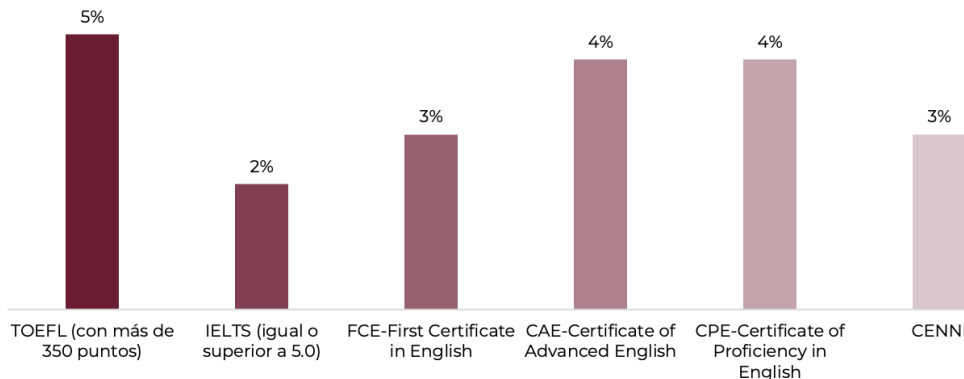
5%

2%

3%

4%

4%

3%

TOEFL (con más de 350 puntos)

IELTS (igual o superior a 5.0)

FCE-First Certificate in English

CAE-Certificate of Advanced English

CPE-Certificate of Proficiency in English

CENN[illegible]